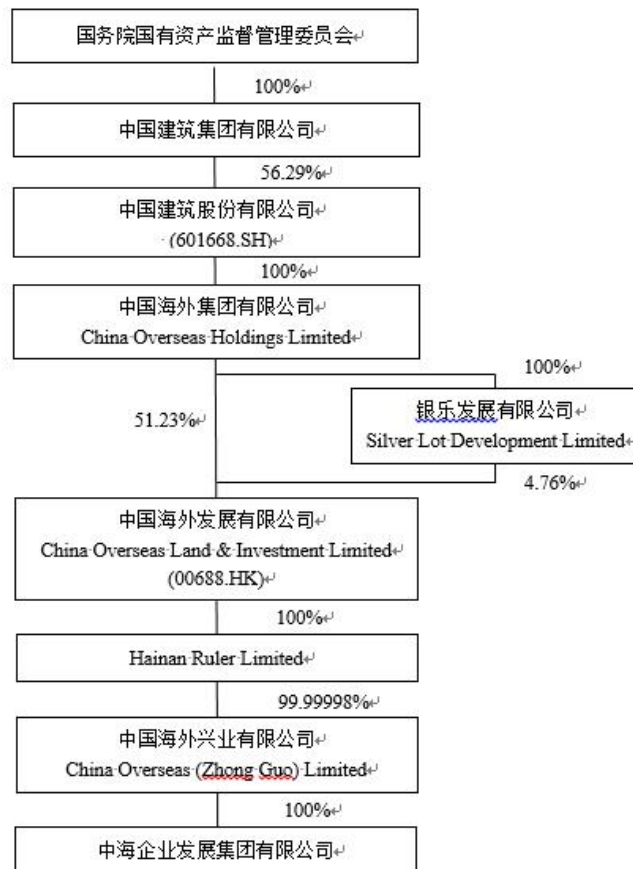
国务院国有资产监督管理委员会

100%

中国建筑集团有限公司

56.29%

中国建筑股份有限公司
(601668.SH)

100%

中国海外集团有限公司
China Overseas Holdings Limited

100%

51.23%

银乐发展有限公司
Silver Lot Development Limited

4.76%

中国海外发展有限公司
China Overseas Land & Investment Limited
(00688.HK)

100%

Hainan Ruler Limited

99.99998%

中国海外兴业有限公司
China Overseas (Zhong Guo) Limited

100%

中海企业发展集团有限公司